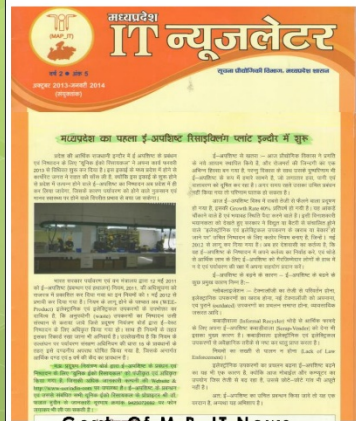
(MAP_IT)
मध्यप्रदेश
IT न्यूज़लेटर
वर्ष 2 ● अंक 6
अक्टूबर 2013-जनवरी 2014 (संयुक्तांक)
सूचना प्रौद्योगिकी विभाग, मध्यप्रदेश शासन

मध्यप्रदेश का पहला ई-अपशिष्ट रिसाइक्लिंग प्लांट इन्दौर में शुरू

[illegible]

Govt. Of M.P. IT News